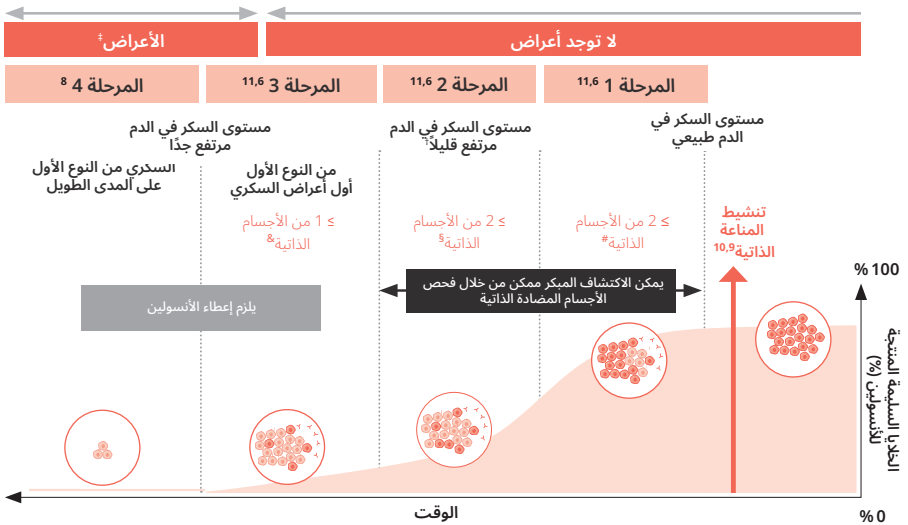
لا توجد أعراض

الأعراض‡

المرحلة 1 $^{11,6}$

المرحلة 2 $^{11,6}$

المرحلة 3 $^{11,6}$

المرحلة 4 $^{8}$

مستوى السكر في الدم طبيعي

مستوى السكر في الدم مرتفع قليلاً¶

مستوى السكر في الدم مرتفع جدًا

من النوع الأول أول أعراض السكري

السكري من النوع الأول على المدى الطويل

تنشيط المناعة الذاتية$^{10,9}$

≥ 2 من الأجسام الذاتية#

≥ 2 من الأجسام الذاتية§

≥ 1 من الأجسام الذاتية&

يمكن الاكتشاف المبكر ممكن من خلال فحص الأجسام المضادة الذاتية

يلزم إعطاء الأنسولين

100 %

0 %

الخلايا السليمة المنتجة للأنسولين (%)

الوقت